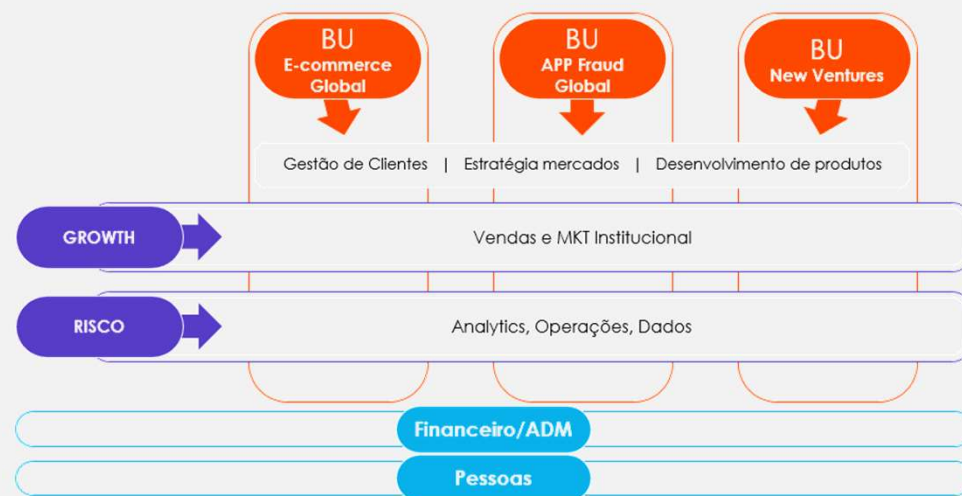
BU
E-commerce
Global

BU
APP Fraud
Global

BU
New Ventures

Gestão de Clientes | Estratégia mercados | Desenvolvimento de produtos

GROWTH

Vendas e MKT Institucional

RISCO

Analytics, Operações, Dados

Financeiro/ADM

Pessoas